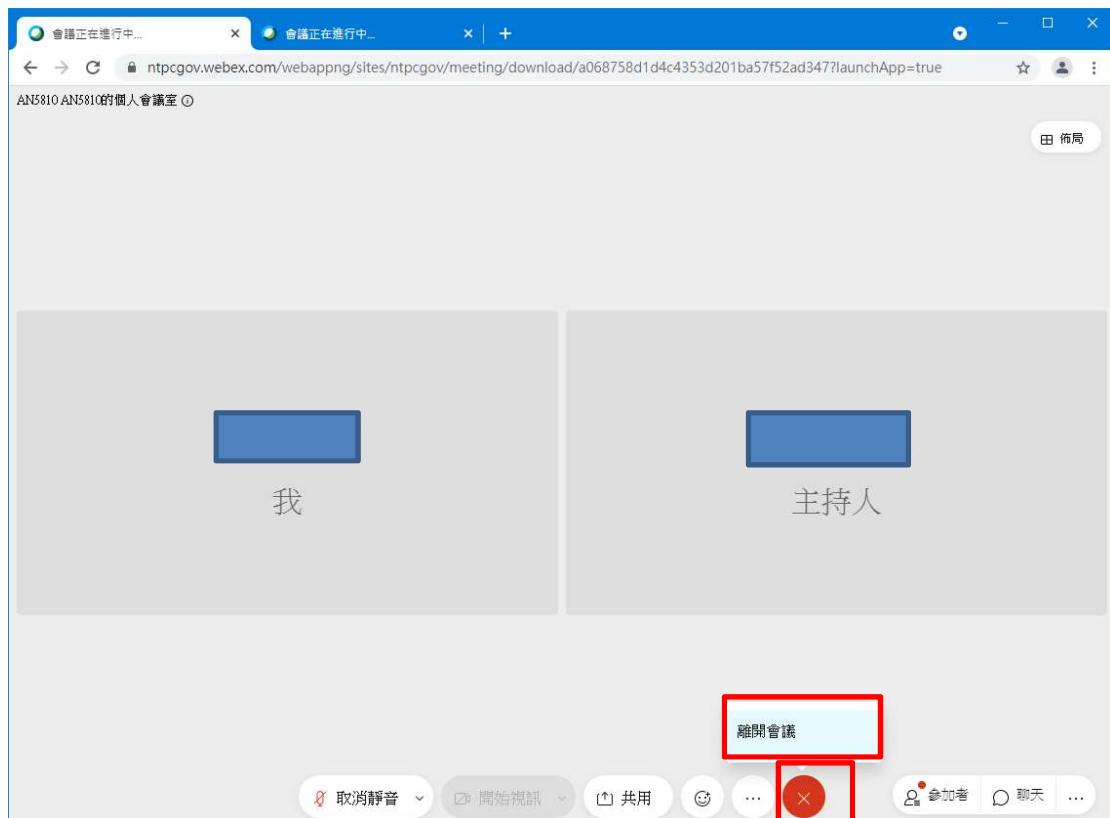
會議正在進行中...
會議正在進行中...
ntpcgov.webex.com/webappng/sites/ntpcgov/meeting/download/a068758d1d4c4353d201ba57f52ad347?launchApp=true
AN5810 AN5810的個人會議室
佈局
我
主持人
離開會議
取消靜音
開始視訊
共用
...
參加者
聊天
...